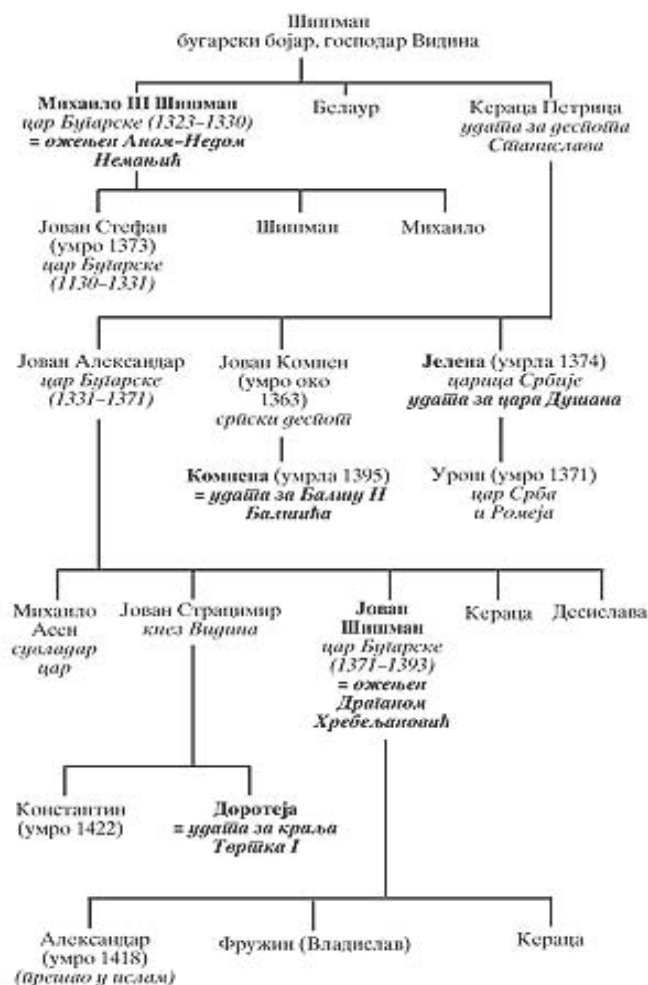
Шишман
бугарски бојар, господар Видина

Михаило III Шишман
цар Бугарске (1323–1330)
= ожењен Аном-Недом Немањић

Белаур

Кераца Петрица
удата за деспота Станислава

Јован Стефан
(умро 1373)
цар Бугарске
(1130–1331)

Шишман

Михаило

Јован Александар
цар Бугарске
(1331–1371)

Јован Комнен
(умро око 1363)
српски деспот

Јелена (умрла 1374)
царица Србије
удата за цара Душана

Комнена (умрла 1395)
= удата за Балшу II Балшића

Урош (умро 1371)
цар Срба
и Ромеја

Михаило Асен
савладар цар

Јован Страцимир
кнез Видина

Јован Шишман
цар Бугарске
(1371–1393)
= ожењен Драганом Хребељановић

Кераца

Десислава

Константин
(умро 1422)

Доротеја
= удата за краља Твртка I

Александар
(умро 1418)
(прешао у ислам)

Фружин (Владислав)

Кераца